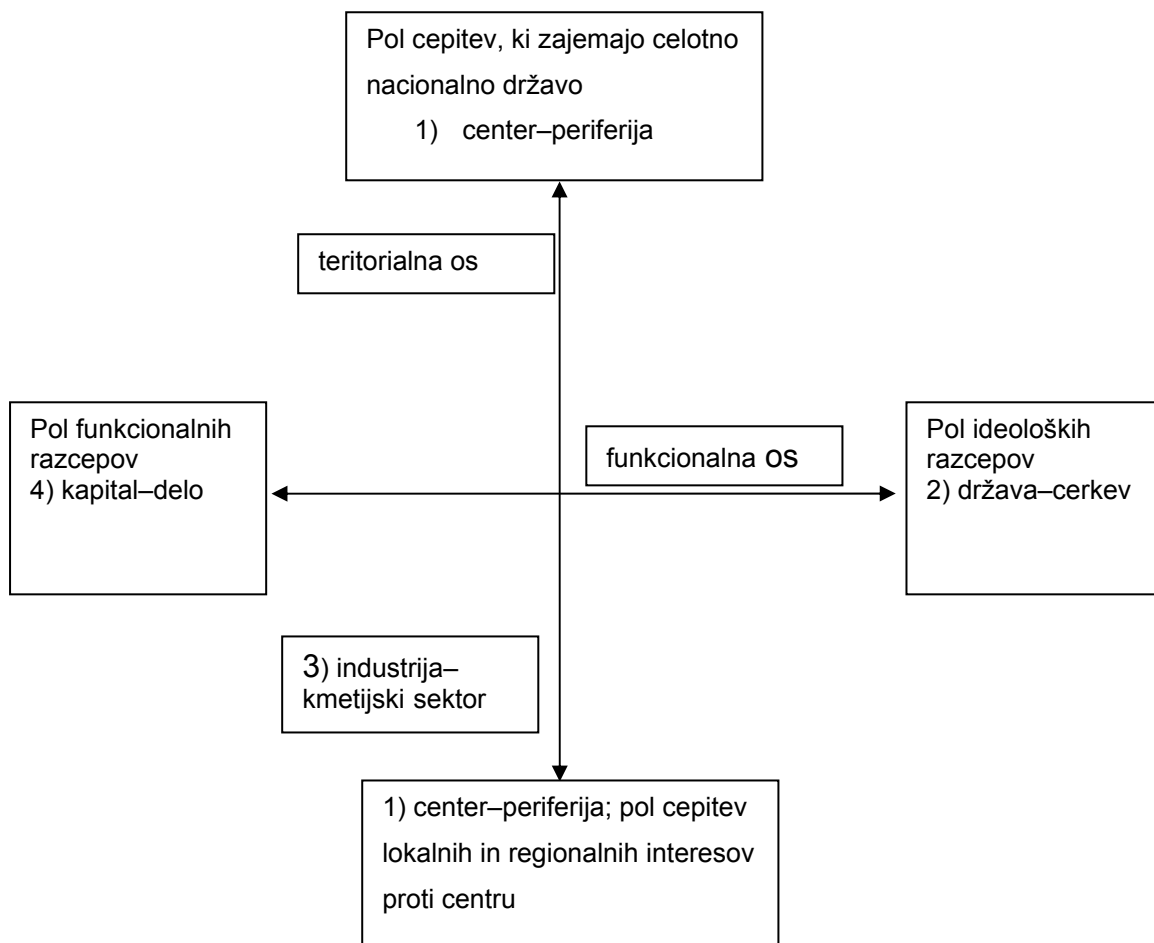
Pol cepitev, ki zajemajo celotno nacionalno državo
1) center–periferija

teritorialna os

Pol funkcionalnih razcepov
4) kapital–delo

funkcionalna os

Pol ideoloških razcepov
2) država–cerkev

3) industrija–kmetijski sektor

1) center–periferija; pol cepitev lokalnih in regionalnih interesov proti centru